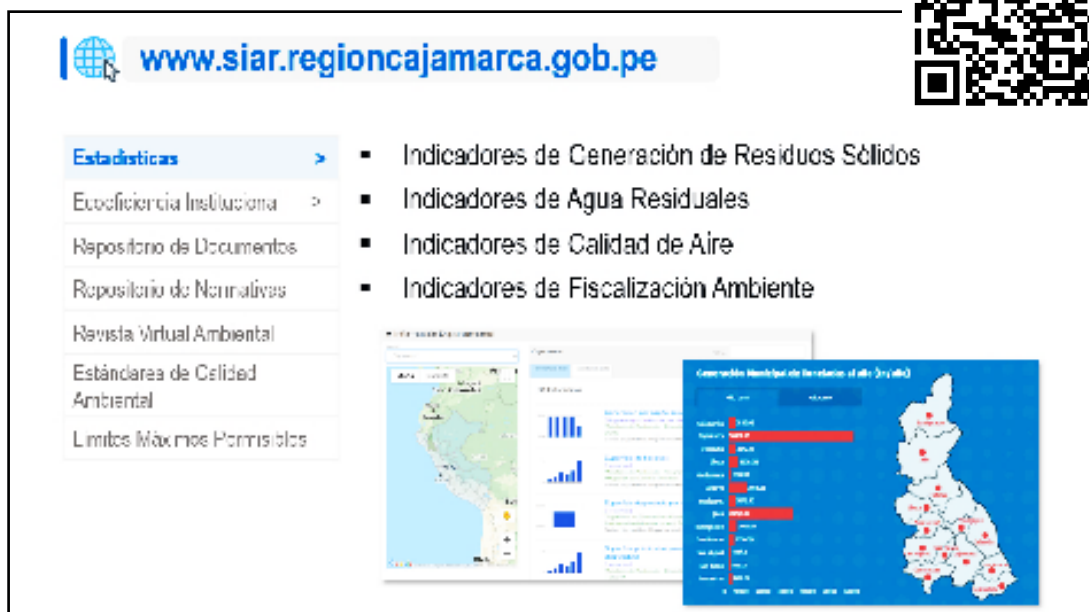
www.siar.regioncajamarca.gob.pe

Estadísticas >
Ecoeficiencia Institucional >
Repositorio de Documentos
Repositorio de Normativas
Revista Virtual Ambiental
Estándares de Calidad Ambiental
Límites Máximos Permisibles

- Indicadores de Generación de Residuos Sólidos
- Indicadores de Agua Residuales
- Indicadores de Calidad de Aire
- Indicadores de Fiscalización Ambiente

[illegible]